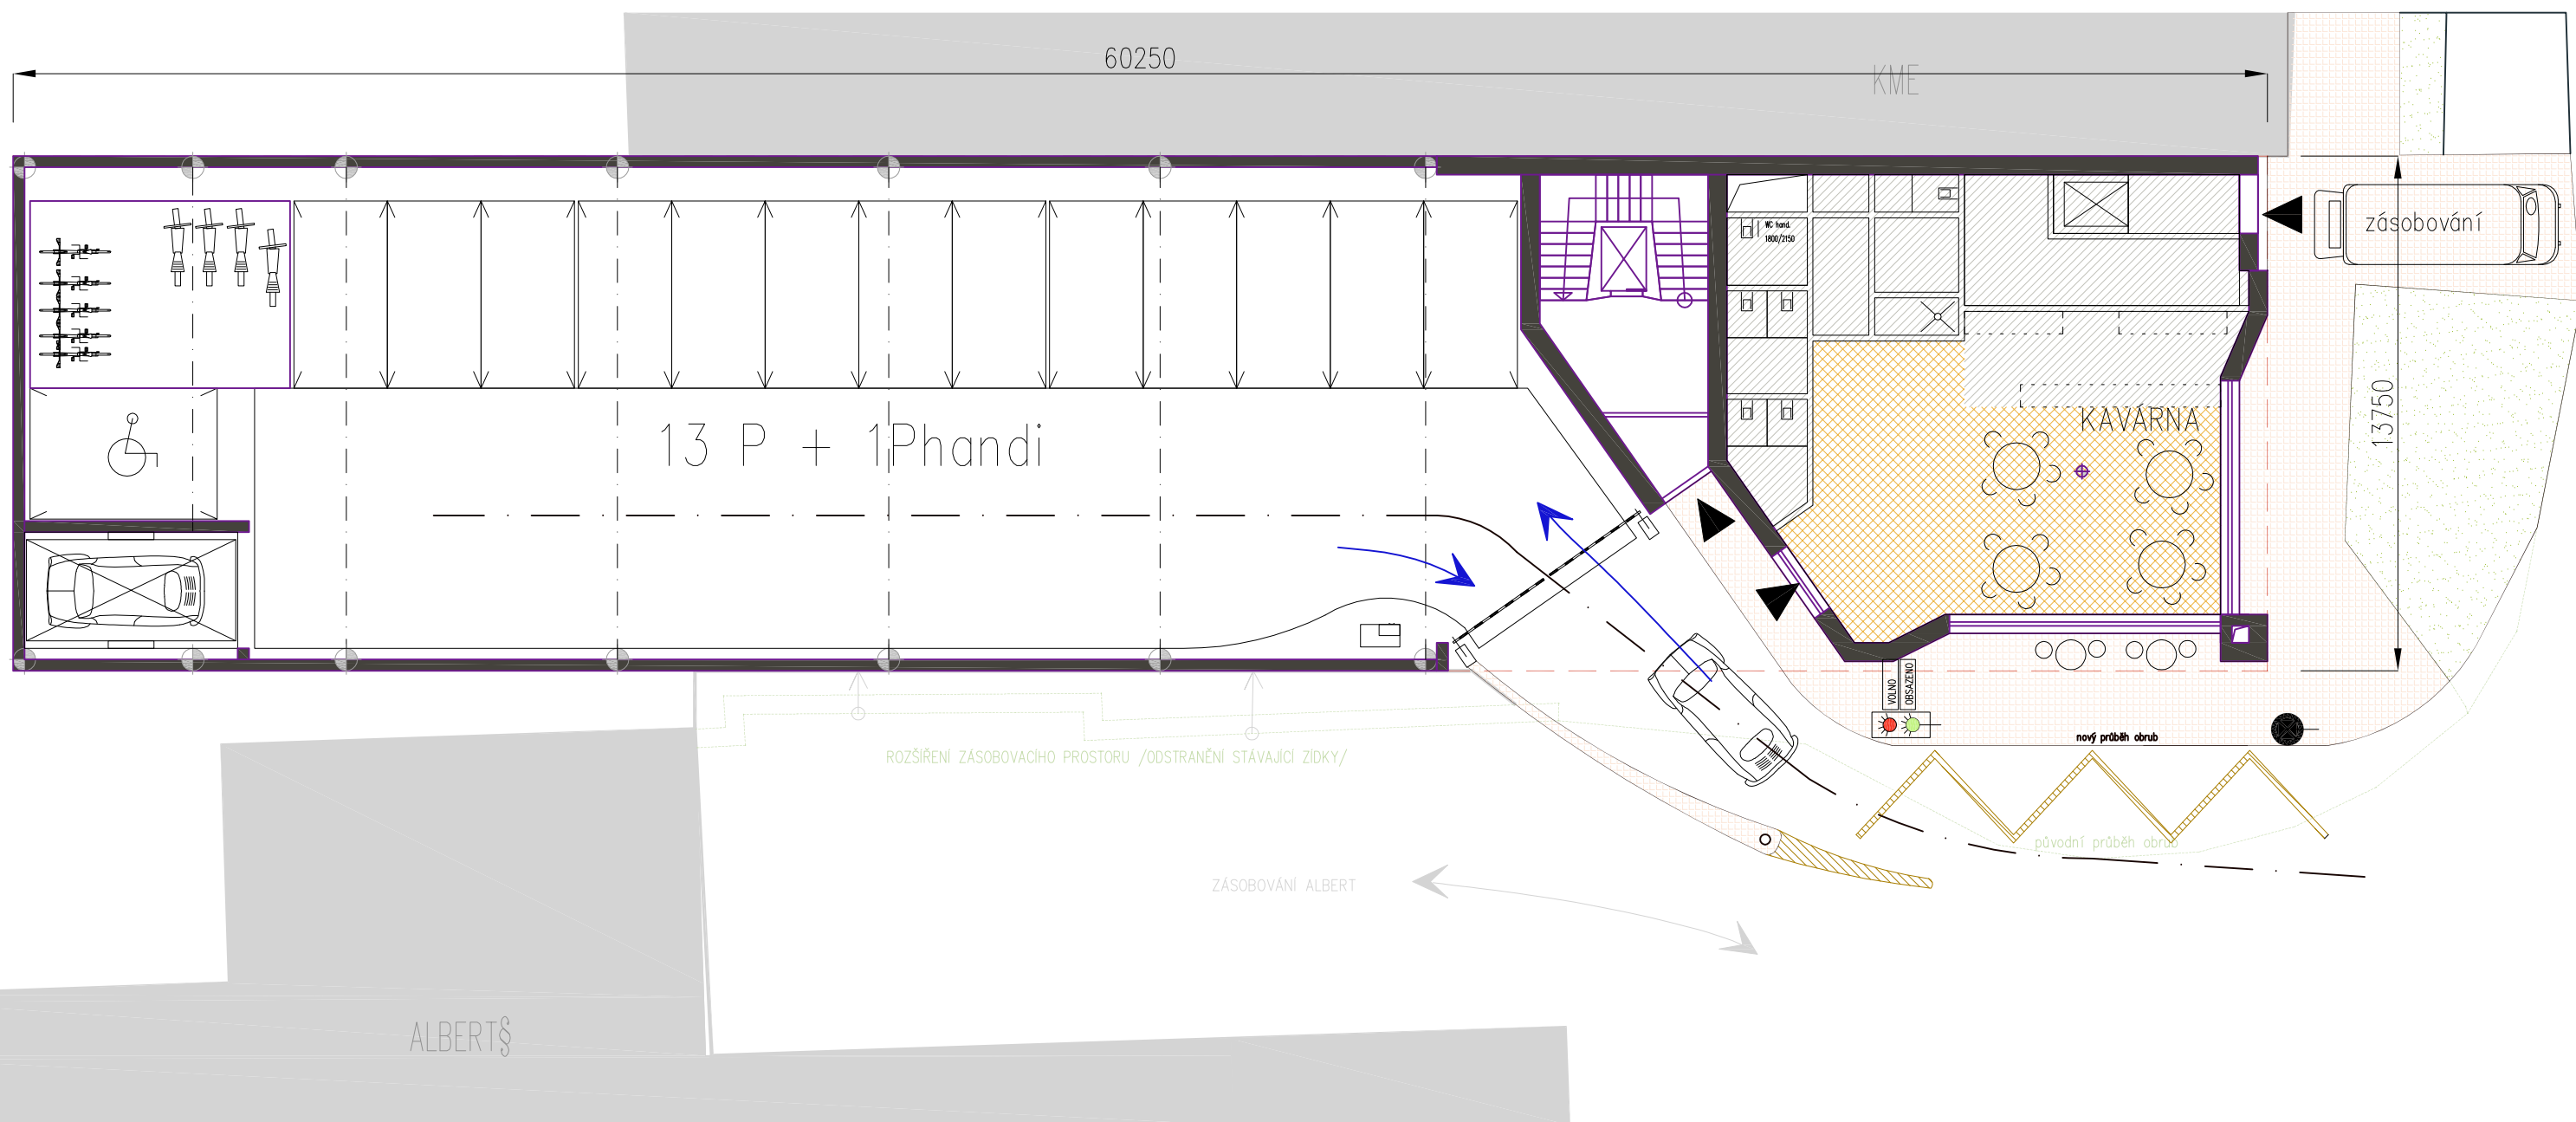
60250

KME

zásobování

WC hand. 1800/2150

13 P + 1Phandi

KAVÁRNA

13750

VOLNO

OBSAZENO

nový průběh obrub

ROZŠÍŘENÍ ZÁSOBOVACÍHO PROSTORU /ODSTRANĚNÍ STÁVAJÍCÍ ZÍDKY/

původní průběh obrub

ZÁSOBOVÁNÍ ALBERT

ALBERT§